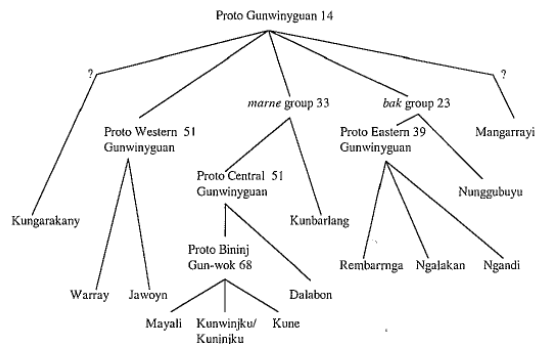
Proto Gunwinyguan 14

?

Proto Western 51 Gunwinyguan

*marne* group 33

*bak* group 23

Proto Eastern 39 Gunwinyguan

?

Mangarrayi

Proto Central 51 Gunwinyguan

Kungarakany

Kunbarlang

Nunggubuyu

Proto Bininj Gun-wok 68

Rembarrnga

Ngalakan

Ngandi

Warray

Jawoyn

Dalabon

Mayali

Kunwinjku/ Kuninjku

Kune